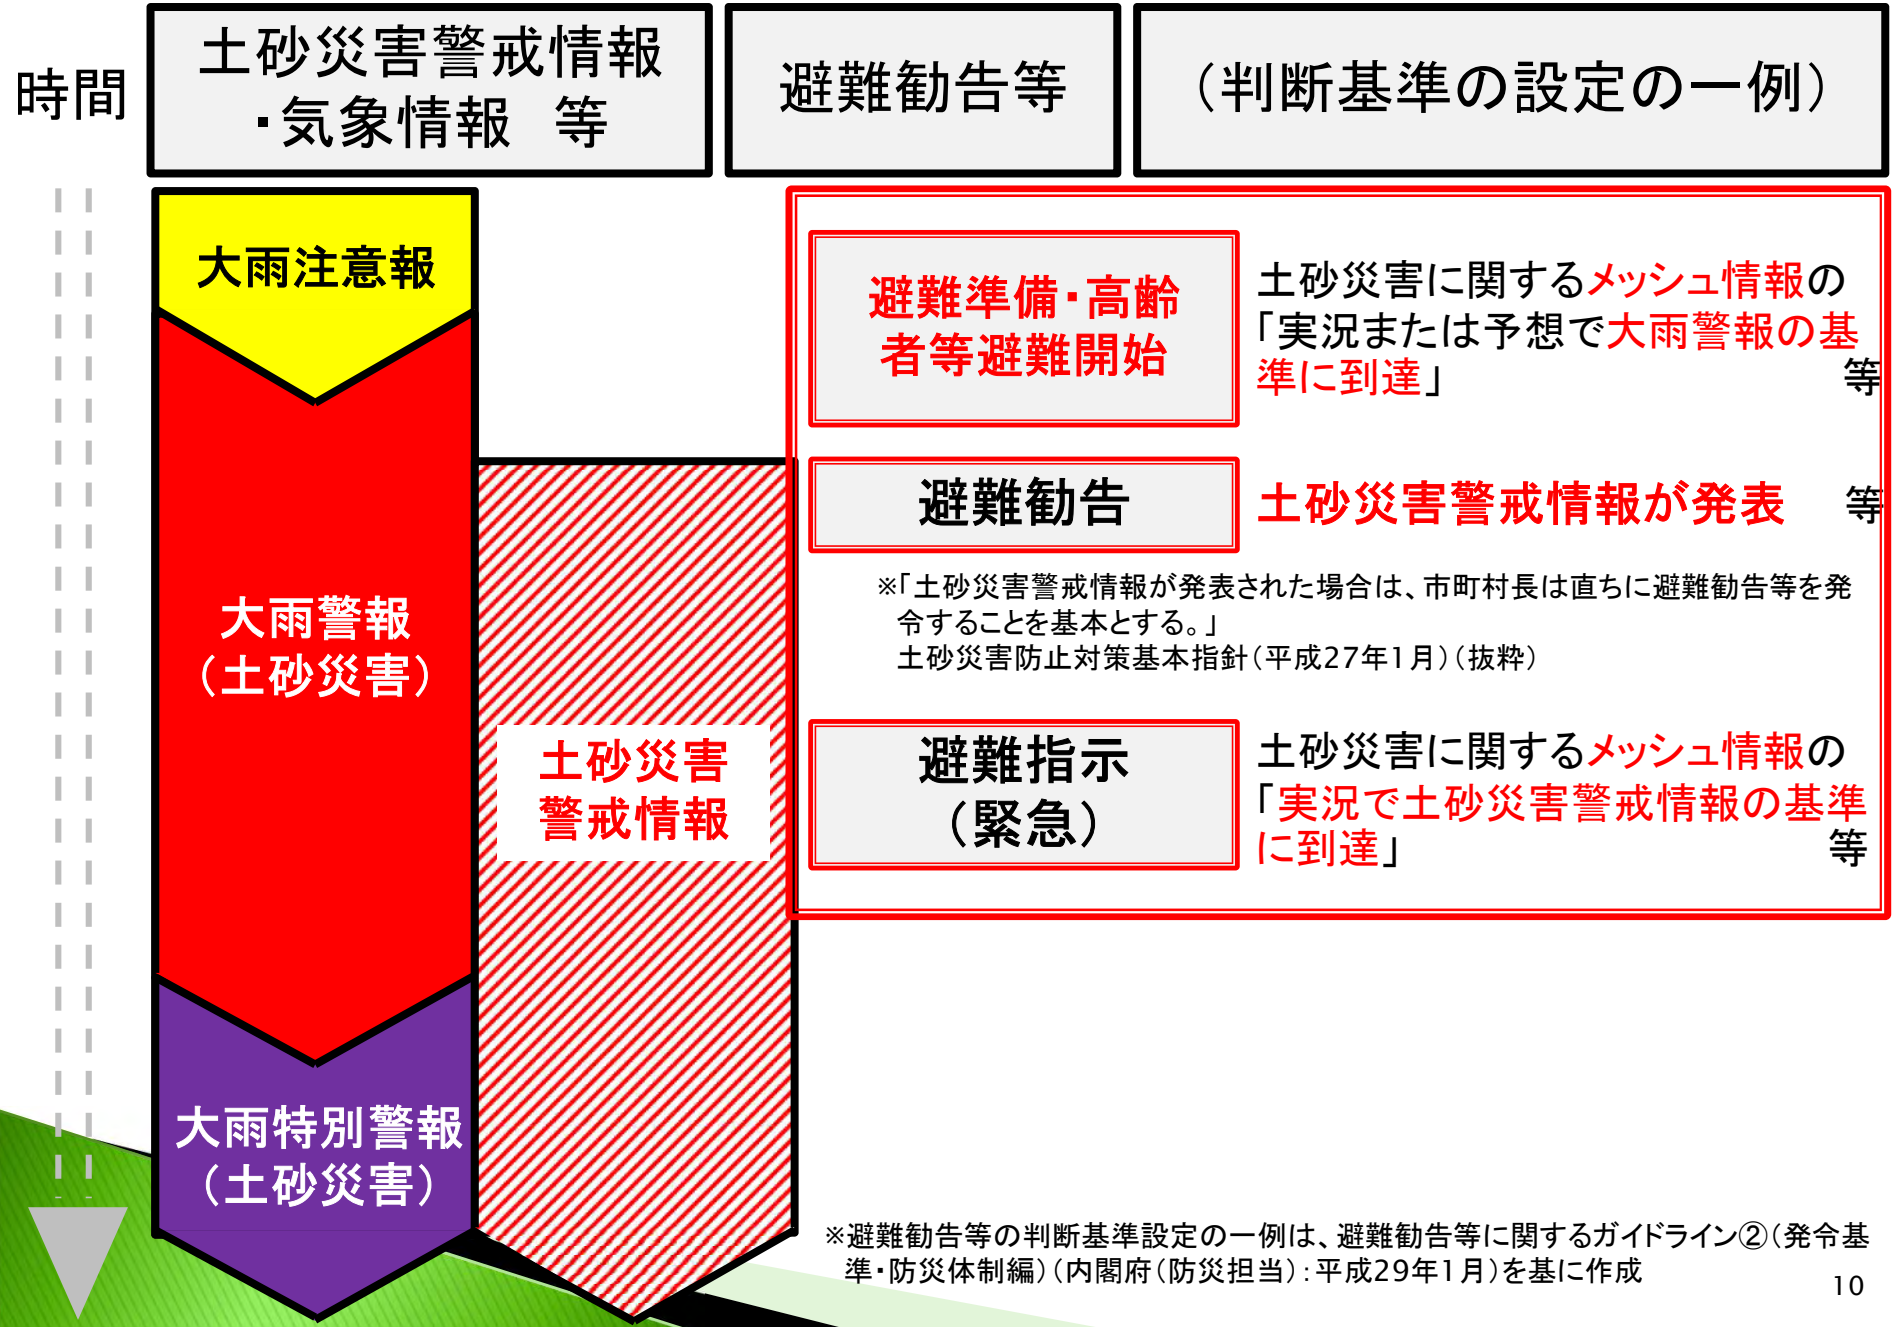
時間

土砂災害警戒情報・気象情報　等

避難勧告等

（判断基準の設定の一例）

大雨注意報

大雨警報（土砂災害）

大雨特別警報（土砂災害）

土砂災害警戒情報

避難準備・高齢者等避難開始

土砂災害に関するメッシュ情報の「実況または予想で大雨警報の基準に到達」　等

避難勧告

土砂災害警戒情報が発表　等

※「土砂災害警戒情報が発表された場合は、市町村長は直ちに避難勧告等を発令することを基本とする。」
土砂災害防止対策基本指針（平成27年1月）（抜粋）

避難指示（緊急）

土砂災害に関するメッシュ情報の「実況で土砂災害警戒情報の基準に到達」　等

※避難勧告等の判断基準設定の一例は、避難勧告等に関するガイドライン②（発令基準・防災体制編）（内閣府（防災担当）：平成29年1月）を基に作成

10